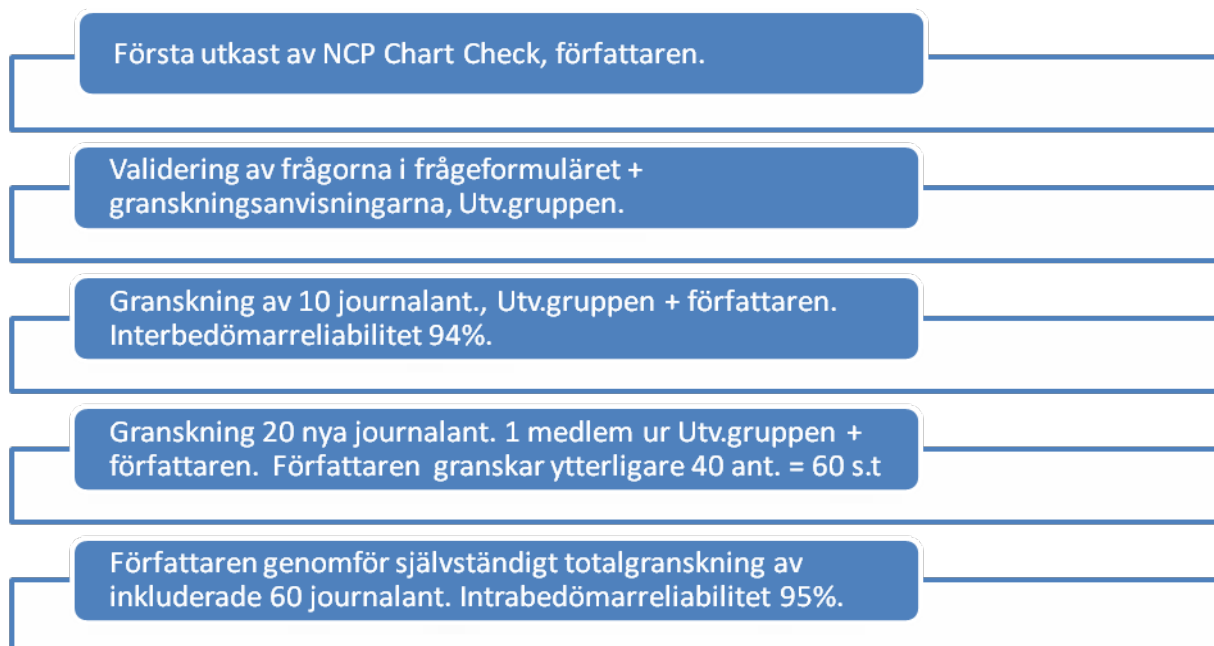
Första utkast av NCP Chart Check, författaren.

Validering av frågorna i frågeformuläret + granskningsanvisningarna, Utv.gruppen.

Granskning av 10 journalant., Utv.gruppen + författaren. Interbedömarreliabilitet 94%.

Granskning 20 nya journalant. 1 medlem ur Utv.gruppen + författaren. Författaren granskar ytterligare 40 ant. = 60 s.t

Författaren genomför självständigt totalgranskning av inkluderade 60 journalant. Intrabedömarreliabilitet 95%.